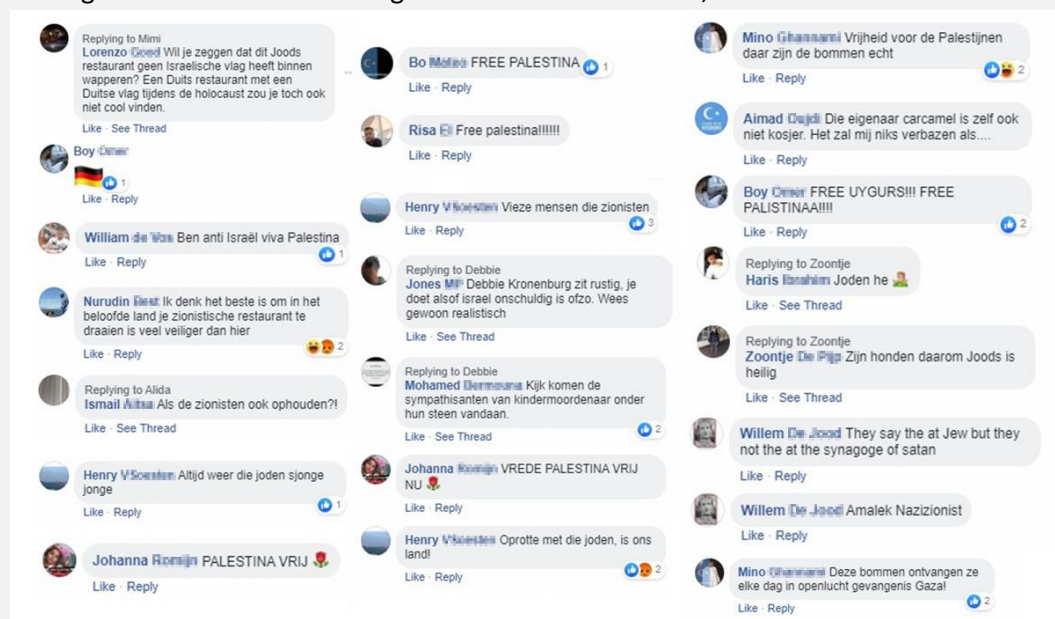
Replying to Mimi
Lorenzo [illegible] Wil je zeggen dat dit Joods restaurant geen Israelische vlag heeft binnen wapperen? Een Duits restaurant met een Duitse vlag tijdens de holocaust zou je toch ook niet cool vinden.
Like · See Thread

Boy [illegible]
1
Like · Reply

William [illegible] Ben anti Israël viva Palestina
1
Like · Reply

Nurudin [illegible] Ik denk het beste is om in het beloofde land je zionistische restaurant te draaien is veel veiliger dan hier
Like · Reply
2

Replying to Alida
Ismail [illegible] Als de zionisten ook ophouden?!
Like · See Thread

Henry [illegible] Altijd weer die joden sjonge jonge
Like · Reply
1

Johanna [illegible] PALESTINA VRIJ
Like · Reply

Bo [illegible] FREE PALESTINA
1
Like · Reply

Risa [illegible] Free palestina!!!!!!
Like · Reply

Henry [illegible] Vieze mensen die zionisten
3
Like · Reply

Replying to Debbie
Jones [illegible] Debbie Kronenburg zit rustig, je doet alsof israel onschuldig is ofzo. Wees gewoon realistisch
Like · See Thread

Replying to Debbie
Mohamed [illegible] Kijk komen de sympathisanten van kindermoordenaar onder hun steen vandaan.
Like · See Thread
2

Johanna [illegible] VREDE PALESTINA VRIJ NU
Like · Reply

Henry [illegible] Oprotte met die joden, is ons land!
Like · Reply
2

Mino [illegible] Vrijheid voor de Palestijnen daar zijn de bommen echt
Like · Reply
2

Aimad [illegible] Die eigenaar carcamel is zelf ook niet kosjer. Het zal mij niks verbazen als....
Like · Reply

Boy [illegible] FREE UYGURS!!! FREE PALISTINAA!!!!
Like · Reply
2

Replying to Zoontje
Haris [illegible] Joden he
Like · See Thread

Replying to Zoontje
Zoontje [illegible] Zijn honden daarom Joods is heilig
Like · See Thread

Willem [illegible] They say the at Jew but they not the at the synagoge of satan
Like · Reply

Willem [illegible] Amalek Nazizionist
Like · Reply

Mino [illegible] Deze bommen ontvangen ze elke dag in openlucht gevangenis Gaza!
Like · Reply
2